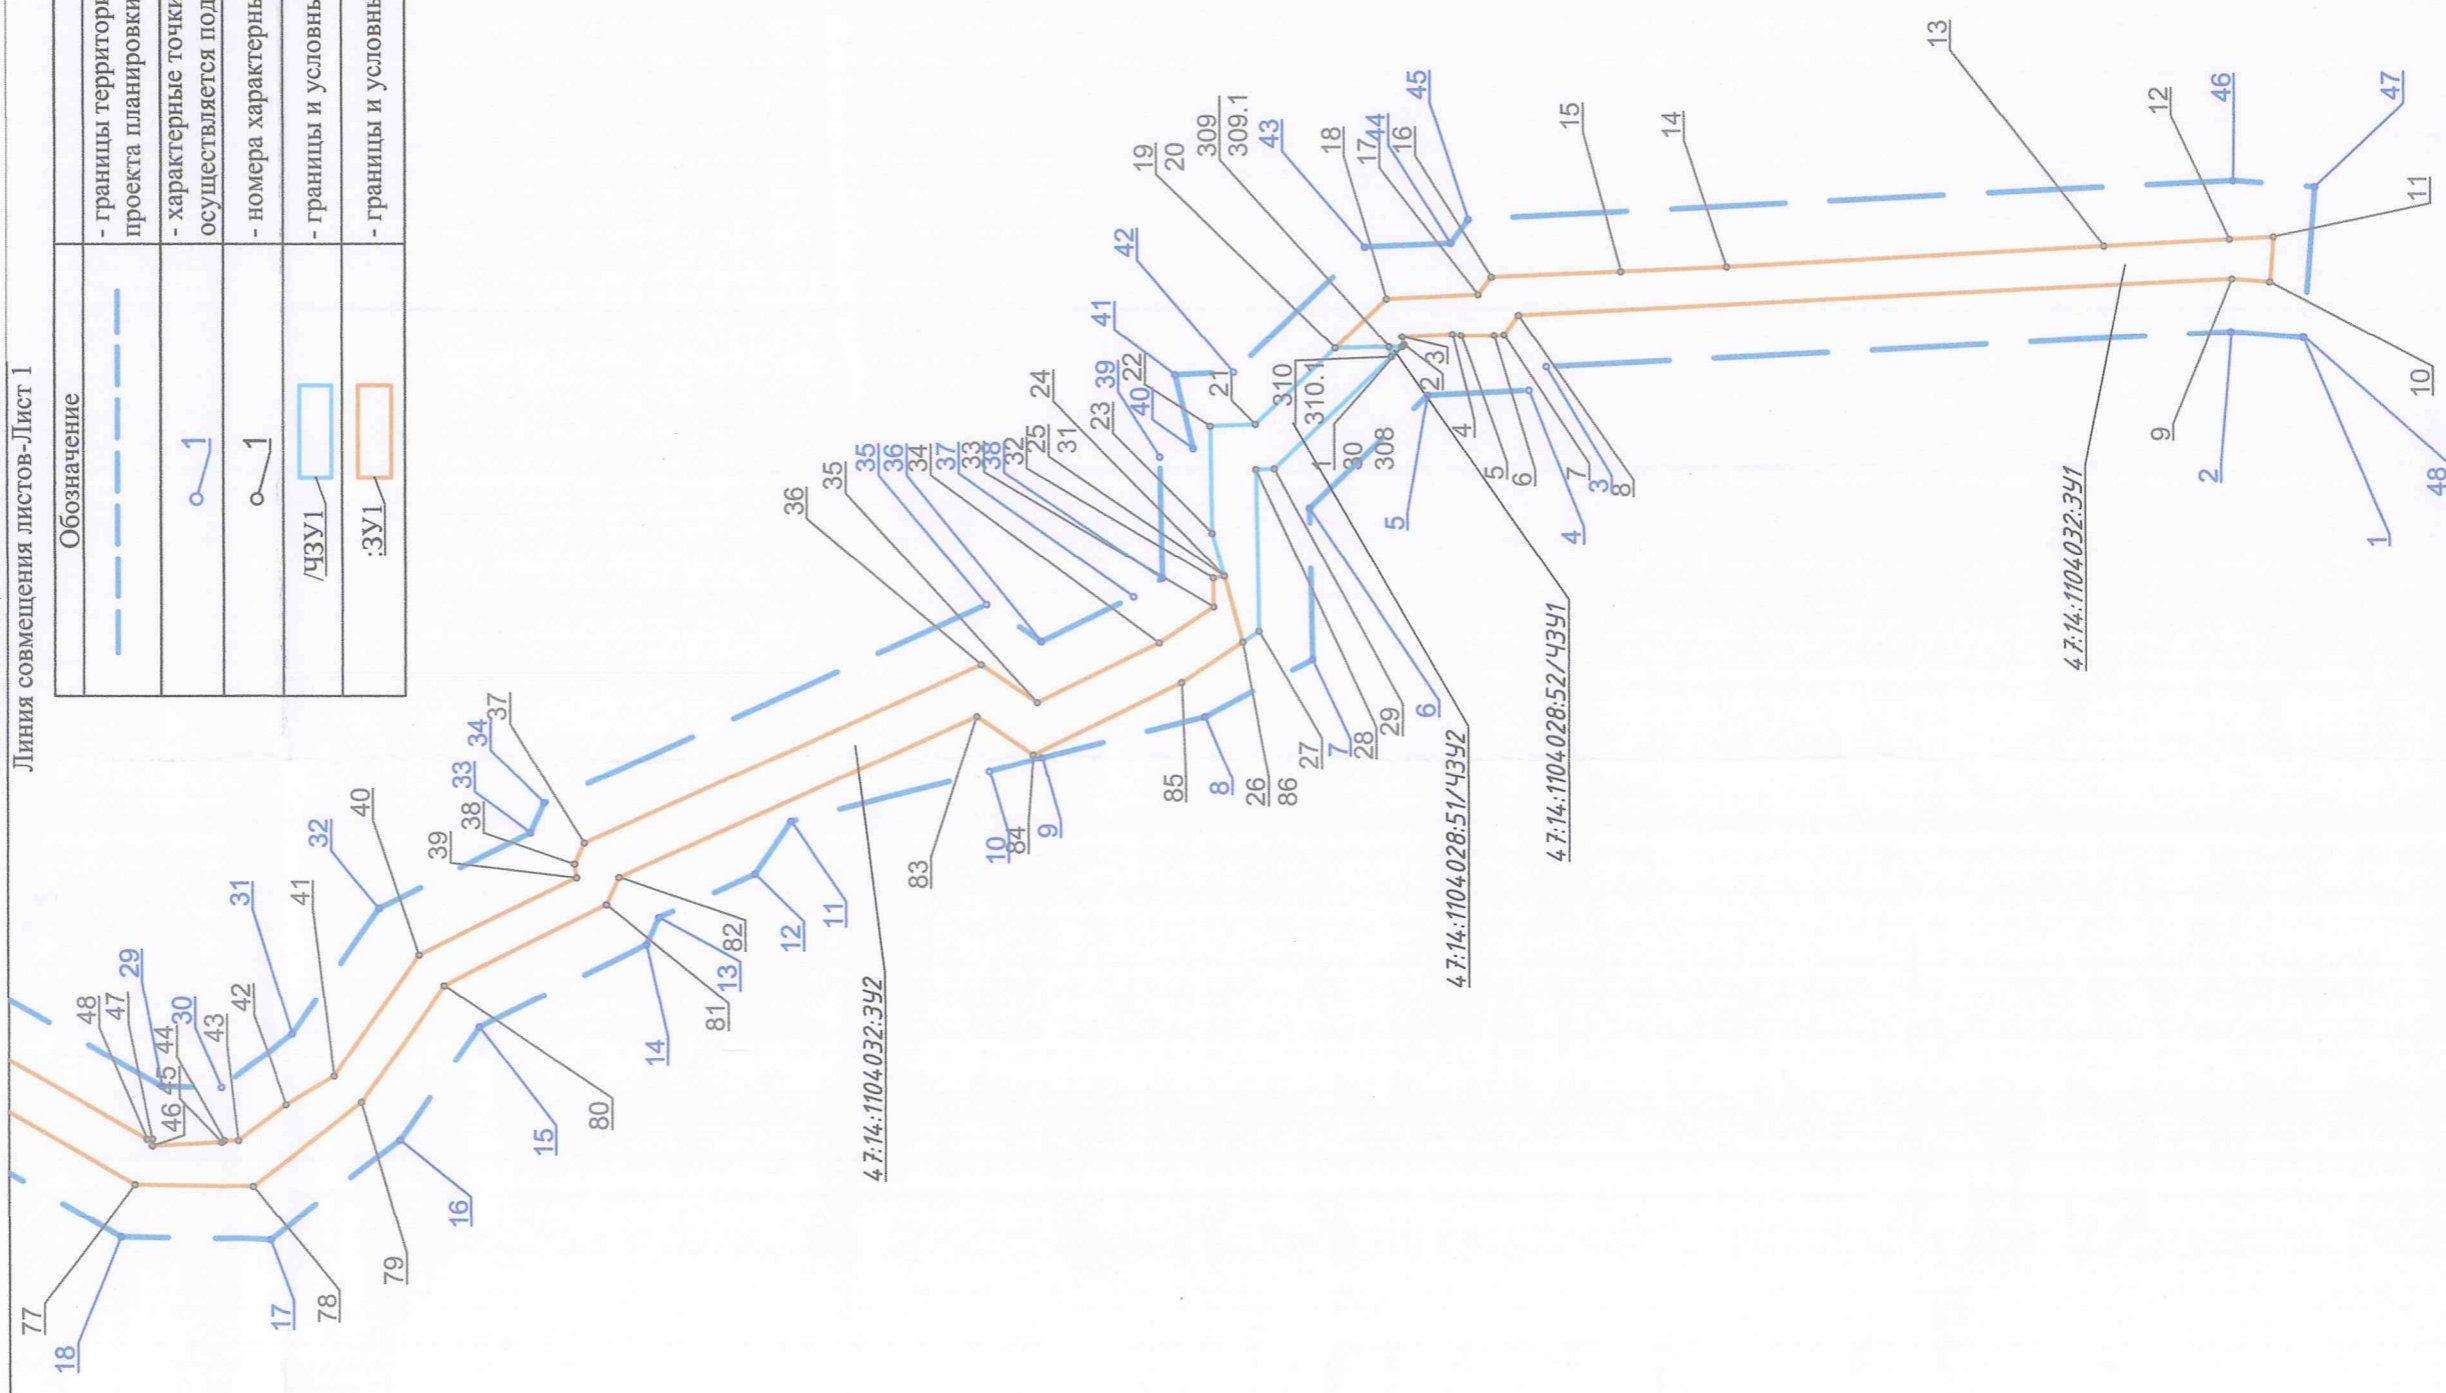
Линия совмещения листов-Лист 1

| Обозначение | |
|---|---|
| | - границы территори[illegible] проекта планировки |
| 1 | - характерные точки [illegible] осуществляется под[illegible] |
| 1 | - номера характерны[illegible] |
| :ЧЗУ1 | - границы и условны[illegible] |
| :ЗУ1 | - границы и условны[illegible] |

13 12 46 47 11 10 48 1 2 9 15 14 45 44 16 17 18 43 309.1 309 20 19 42 41 39 40 22 21 310 310.1 1 30 308 2 3 4 5 6 7 3 8 4 5 24 23 25 31 32 38 33 37 34 36 35 35 36 6 7 28 29 27 86 26 8 85 10 84 9 83 37 34 33 38 39 40 32 41 31 29 30 48 47 44 45 46 43 42 82 13 12 11 81 14 80 15 16 79 17 78 77 18

47:14:1104032:ЗУ1
47:14:1104028:52/ЧЗУ1
47:14:1104028:51/ЧЗУ2
47:14:1104032:ЗУ2